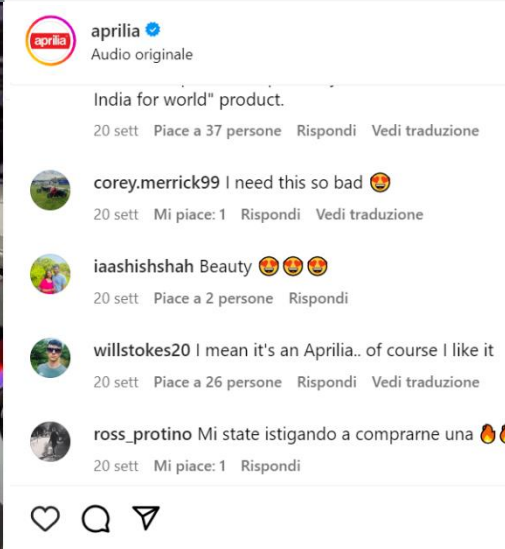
aprilia
aprilia
Audio originale

India for world" product.
20 sett Piace a 37 persone Rispondi Vedi traduzione

corey.merrick99 I need this so bad 😍
20 sett Mi piace: 1 Rispondi Vedi traduzione

iaashishshah Beauty 😍😍😍
20 sett Piace a 2 persone Rispondi

willstokes20 I mean it's an Aprilia.. of course I like it
20 sett Piace a 26 persone Rispondi Vedi traduzione

ross_protino Mi state istigando a comprarne una 🔥🔥
20 sett Mi piace: 1 Rispondi